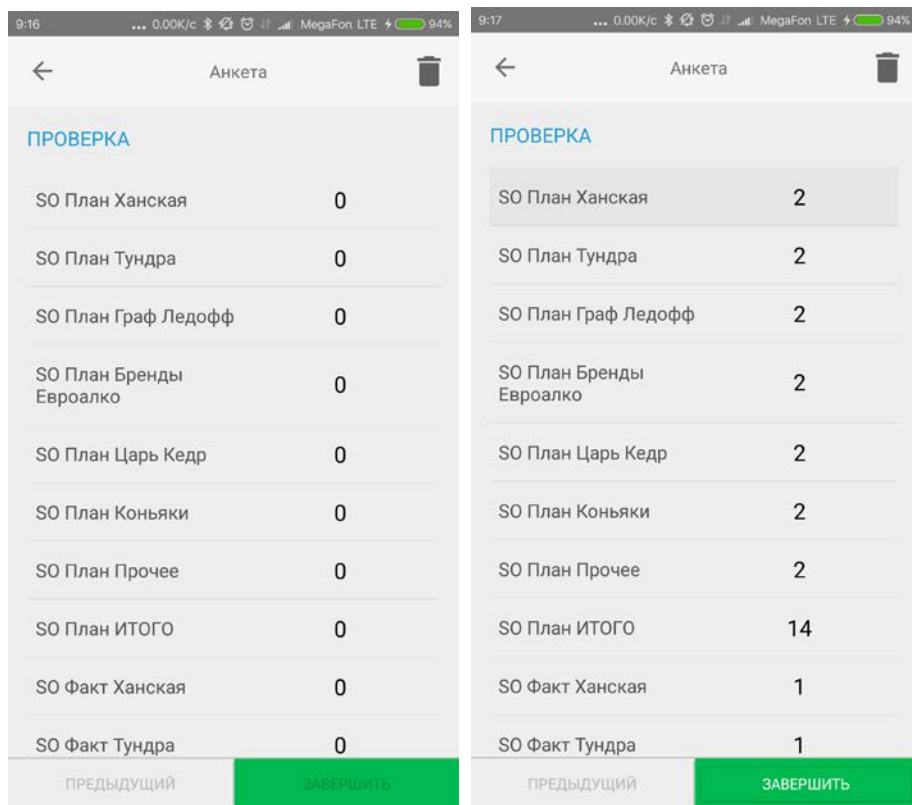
9:16 ... 0.00K/c MegaFon LTE 94%

Анкета

ПРОВЕРКА

| | |
|---|---|
| SO План Ханская | 0 |
| SO План Тундра | 0 |
| SO План Граф Ледофф | 0 |
| SO План Бренды Евроалко | 0 |
| SO План Царь Кедр | 0 |
| SO План Коньяки | 0 |
| SO План Прочее | 0 |
| SO План ИТОГО | 0 |
| SO Факт Ханская | 0 |
| SO Факт Тундра | 0 |

ПРЕДЫДУЩИЙ
ЗАВЕРШИТЬ

9:17 ... 0.00K/c MegaFon LTE 94%

Анкета

ПРОВЕРКА

| | |
|---|---|
| SO План Ханская | 2 |
| SO План Тундра | 2 |
| SO План Граф Ледофф | 2 |
| SO План Бренды Евроалко | 2 |
| SO План Царь Кедр | 2 |
| SO План Коньяки | 2 |
| SO План Прочее | 2 |
| SO План ИТОГО | 14 |
| SO Факт Ханская | 1 |
| SO Факт Тундра | 1 |

ПРЕДЫДУЩИЙ
ЗАВЕРШИТЬ